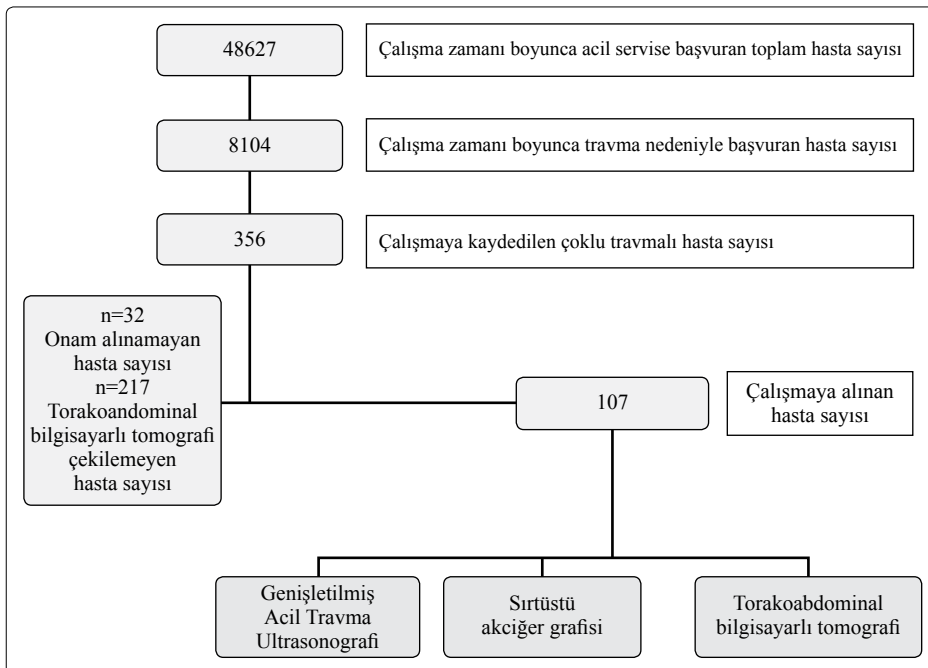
48627

Çalışma zamanı boyunca acil servise başvuran toplam hasta sayısı

8104

Çalışma zamanı boyunca travma nedeniyle başvuran hasta sayısı

356

Çalışmaya kaydedilen çoklu travmalı hasta sayısı

n=32
Onam alınamayan hasta sayısı
n=217
Torakoandominal bilgisayarlı tomografi çekilemeyen hasta sayısı

107

Çalışmaya alınan hasta sayısı

Genişletilmiş Acil Travma Ultrasonografi

Sırtüstü akciğer grafisi

Torakoabdominal bilgisayarlı tomografi